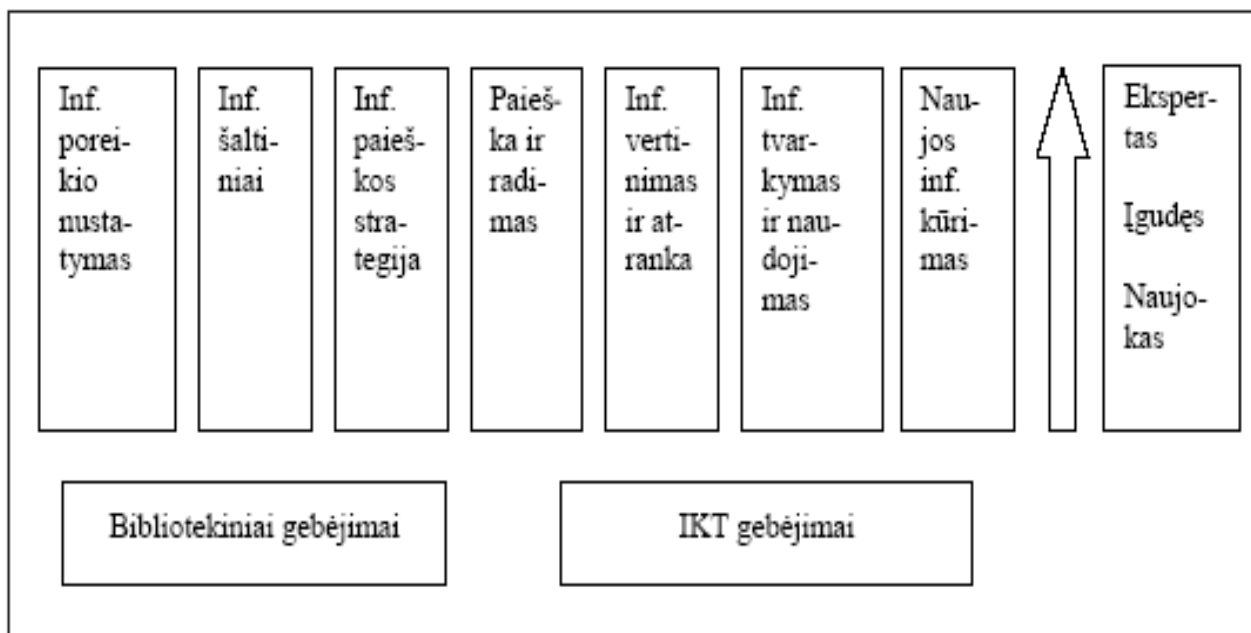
Inf. poreikio nustatymas

Inf. šaltiniai

Inf. paieškos strategija

Paieška ir radimas

Inf. vertinimas ir atranka

Inf. tvarkymas ir naudojimas

Naujos inf. kūrimas

Ekspertas

Įgudęs

Naujokas

Bibliotekiniai gebėjimai

IKT gebėjimai